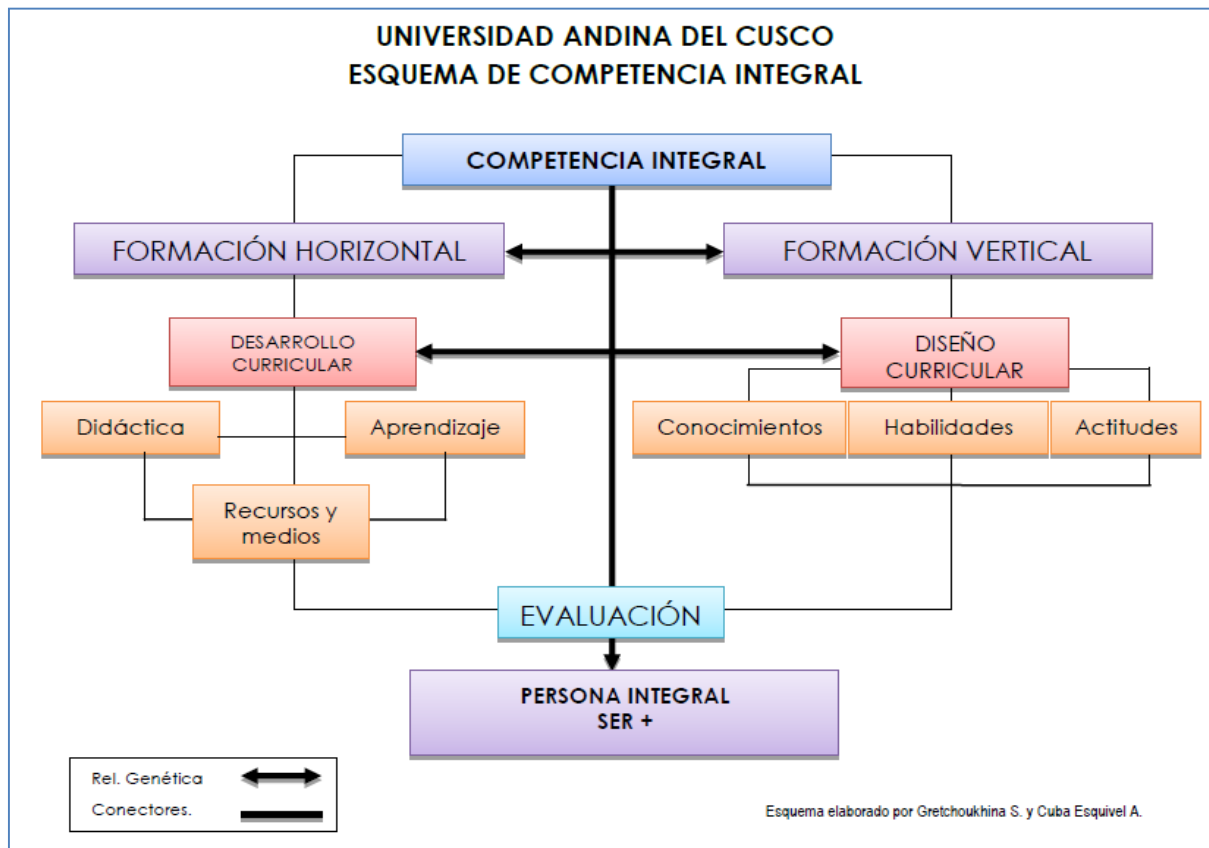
UNIVERSIDAD ANDINA DEL CUSCO
ESQUEMA DE COMPETENCIA INTEGRAL

COMPETENCIA INTEGRAL

FORMACIÓN HORIZONTAL

FORMACIÓN VERTICAL

DESARROLLO CURRICULAR

DISEÑO CURRICULAR

Didáctica

Aprendizaje

Conocimientos

Habilidades

Actitudes

Recursos y medios

EVALUACIÓN

PERSONA INTEGRAL
SER +

Rel. Genética
Conectores.

Esquema elaborado por Gretchoukhina S. y Cuba Esquivel A.